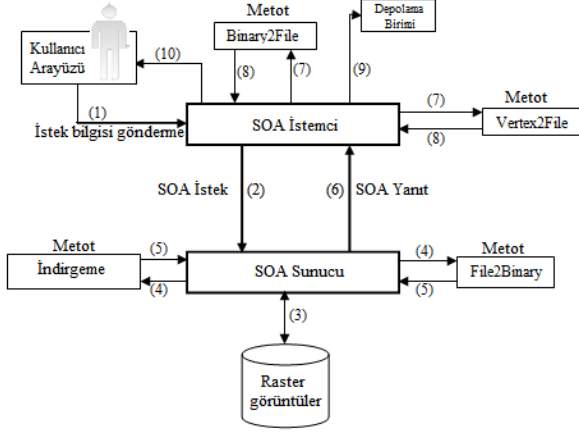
Metot
Binary2File

Depolama
Birimi

Kullanıcı
Arayüzü

(10)

(8)

(7)

(9)

(1)
İstek bilgisi gönderme

SOA İstemci

(7)

Metot
Vertex2File

(8)

SOA İstek

(2)

(6)

SOA Yanıt

Metot
İndirgeme

(5)

(4)

SOA Sunucu

(4)

(5)

Metot
File2Binary

(3)

Raster
görüntüler